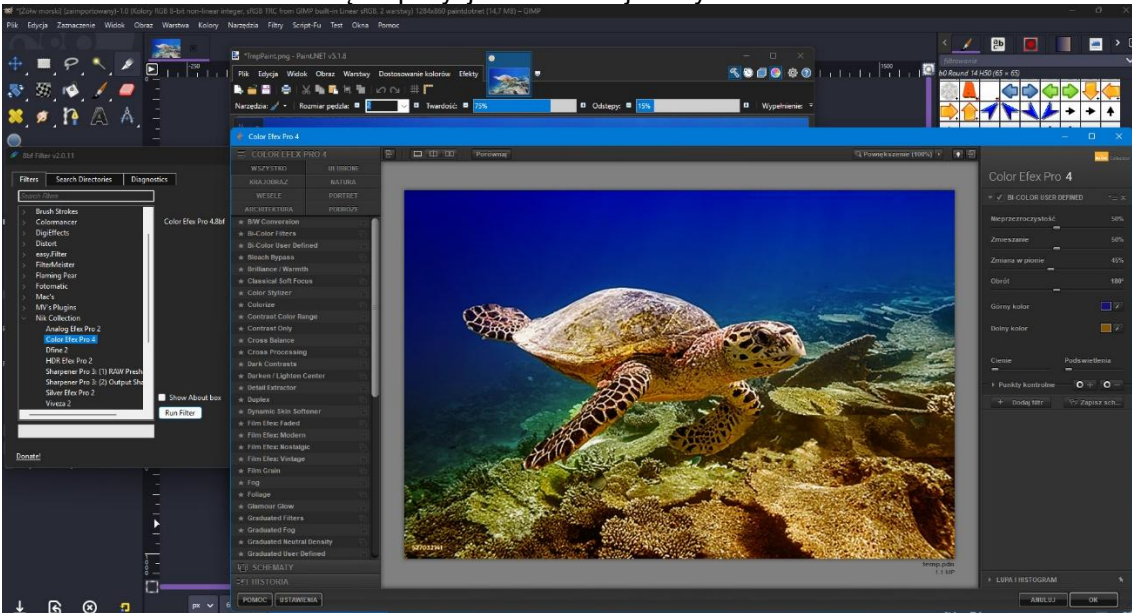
*[Żółw morski] (zaimportowany)-1.0 (Kolory RGB 8-bit non-linear integer, sRGB TRC from GIMP built-in Linear sRGB, 2 warstwy) 1284x860 pointdotnet (14,7 MB) – GIMP

Plik Edycja Zaznaczenie Widok Obraz Warstwa Kolory Narzędzia Filtry Script-Fu Test Okna Pomoc

*TrepPaint.png - Paint.NET v5.1.8

Plik Edycja Widok Obraz Warstwy Dostosowanie kolorów Efekty

Narzędzie: Rozmiar pędzla: Twardość: 75% Odstępy: 15% Wypełnienie:

8bf Filter v2.0.11

Filters Search Directories Diagnostics

Search Filters

Brush Strokes
Colormancer
DigiEffects
Distort
easy.Filter
FilterMeister
Flaming Pear
Fotomatic
Mac's
MV's Plugins
Nik Collection
Analog Efex Pro 2
Color Efex Pro 4
Dfine 2
HDR Efex Pro 2
Sharpener Pro 3: (1) RAW Presh
Sharpener Pro 3: (2) Output Sha
Silver Efex Pro 2
Viveza 2

Color Efex Pro 4.8bf

Show About box

Run Filter

Donate!

Color Efex Pro 4

COLOR EFEX PRO 4

WSZYSTKO ULUBIONE
KRAJOBRAZ NATURA
WESELE PORTRET
ARCHITEKTURA PODRÓŻE

B/W Conversion
Bi-Color Filters
Bi-Color User Defined
Bleach Bypass
Brilliance / Warmth
Classical Soft Focus
Color Stylizer
Colorize
Contrast Color Range
Contrast Only
Cross Balance
Cross Processing
Dark Contrasts
Darken / Lighten Center
Detail Extractor
Duplex
Dynamic Skin Softener
Film Efex: Faded
Film Efex: Modern
Film Efex: Nostalgic
Film Efex: Vintage
Film Grain
Fog
Foliage
Glamour Glow
Graduated Filters
Graduated Fog
Graduated Neutral Density
Graduated User Defined

SCHEMATY
HISTORIA

POMOC USTAWIENIA

Porównaj

Powiększenie (100%)

temp.pdn

Color Efex Pro 4

BI-COLOR USER DEFINED

Nieprzezroczystość 50%
Zmieszanie 50%
Zmiana w pionie 45%
Obrót 180°
Górny kolor
Dolny kolor

Cienie Podświetlenia

Punkty kontrolne

+ Dodaj filtr Zapisz sch...

LUPA I HISTOGRAM

ANULUJ OK

60 Round 14 H50 (65 × 65)